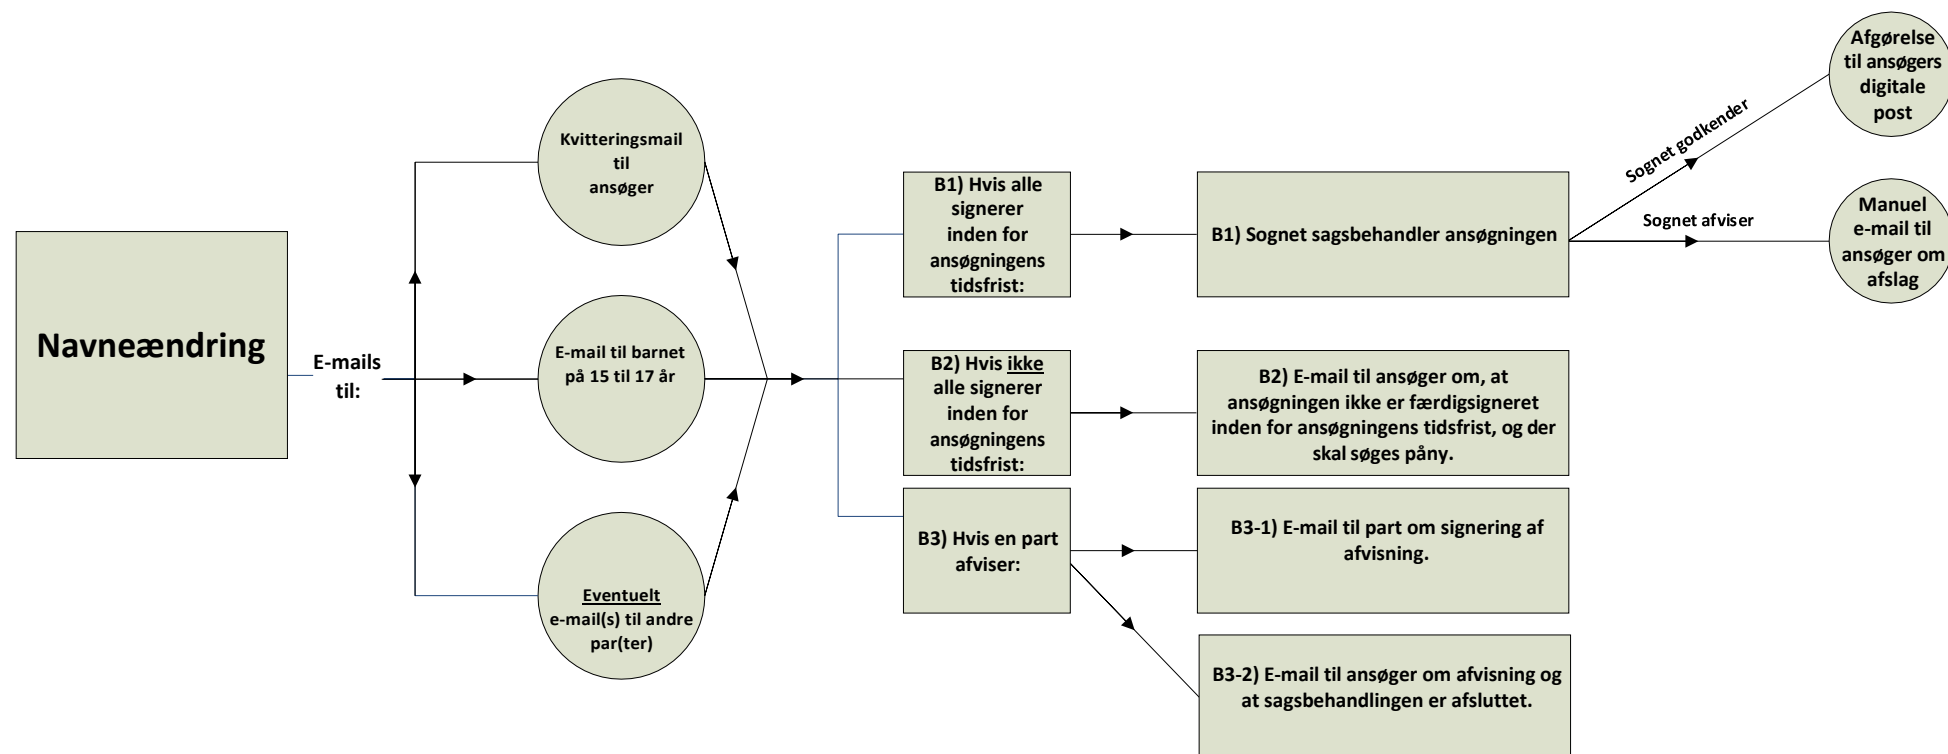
Navneændring

E-mails til:

Kvitteringsmail til ansøger

E-mail til barnet på 15 til 17 år

Eventuelt e-mail(s) til andre par(ter)

B1) Hvis alle signerer inden for ansøgningens tidsfrist:

B2) Hvis ikke alle signerer inden for ansøgningens tidsfrist:

B3) Hvis en part afviser:

B1) Sognet sagsbehandler ansøgningen

B2) E-mail til ansøger om, at ansøgningen ikke er færdigsigneret inden for ansøgningens tidsfrist, og der skal søges påny.

B3-1) E-mail til part om signering af afvisning.

B3-2) E-mail til ansøger om afvisning og at sagsbehandlingen er afsluttet.

Sognet godkender

Sognet afviser

Afgørelse til ansøgers digitale post

Manuel e-mail til ansøger om afslag